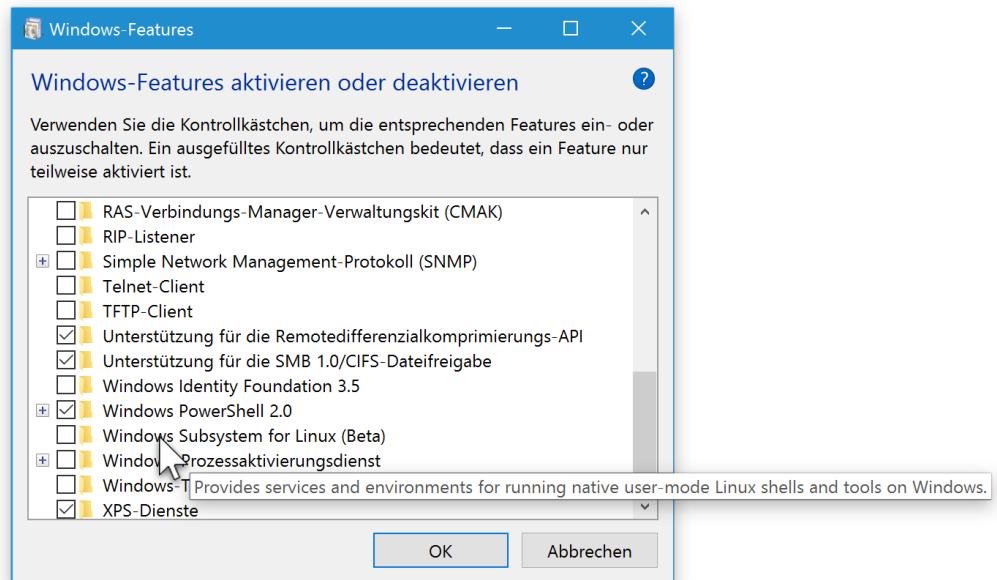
Windows-Features

Windows-Features aktivieren oder deaktivieren

Verwenden Sie die Kontrollkästchen, um die entsprechenden Features ein- oder auszuschalten. Ein ausgefülltes Kontrollkästchen bedeutet, dass ein Feature nur teilweise aktiviert ist.

RAS-Verbindungs-Manager-Verwaltungskit (CMAK)
RIP-Listener
Simple Network Management-Protokoll (SNMP)
Telnet-Client
TFTP-Client
Unterstützung für die Remotedifferenzialkomprimierungs-API
Unterstützung für die SMB 1.0/CIFS-Dateifreigabe
Windows Identity Foundation 3.5
Windows PowerShell 2.0
Windows Subsystem for Linux (Beta)
Window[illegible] Prozessaktivierungsdienst
Windows-T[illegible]
XPS-Dienste

Provides services and environments for running native user-mode Linux shells and tools on Windows.

OK
Abbrechen